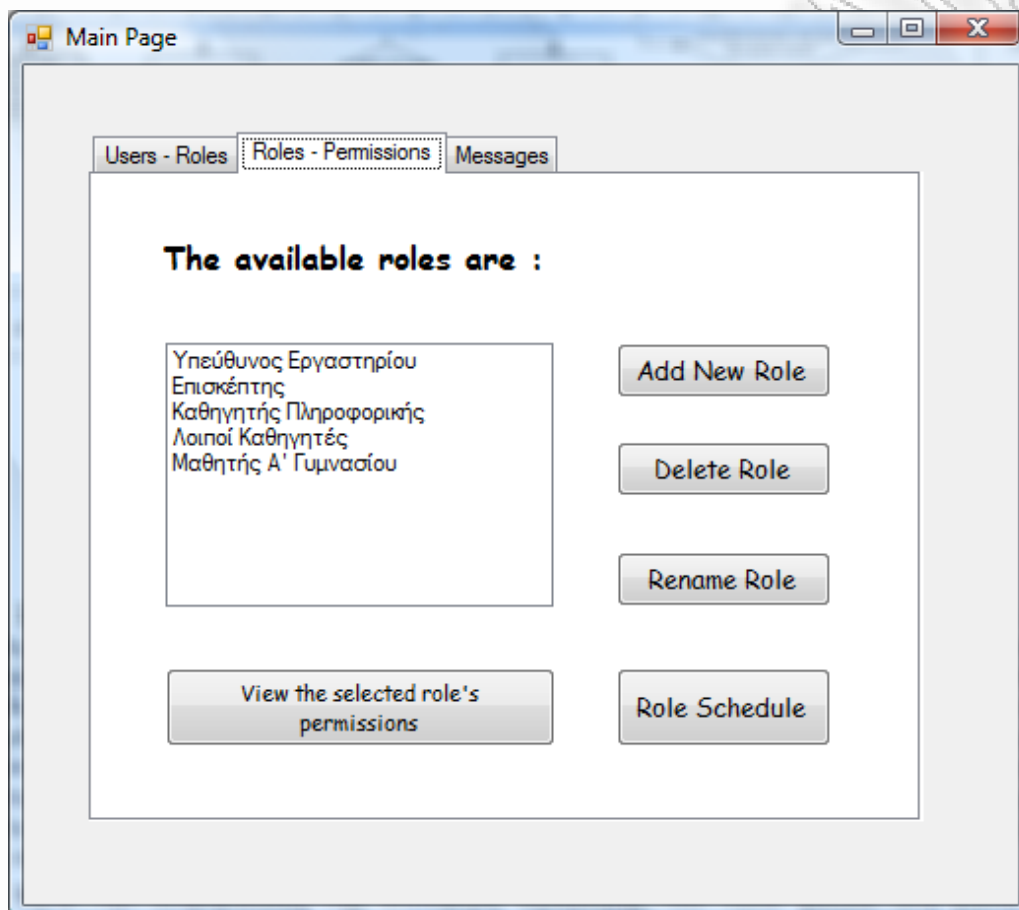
Main Page

Users - Roles
Roles - Permissions
Messages

The available roles are :

Υπεύθυνος Εργαστηρίου
Επισκέπτης
Καθηγητής Πληροφορικής
Λοιποί Καθηγητές
Μαθητής Α' Γυμνασίου

Add New Role

Delete Role

Rename Role

View the selected role's permissions

Role Schedule